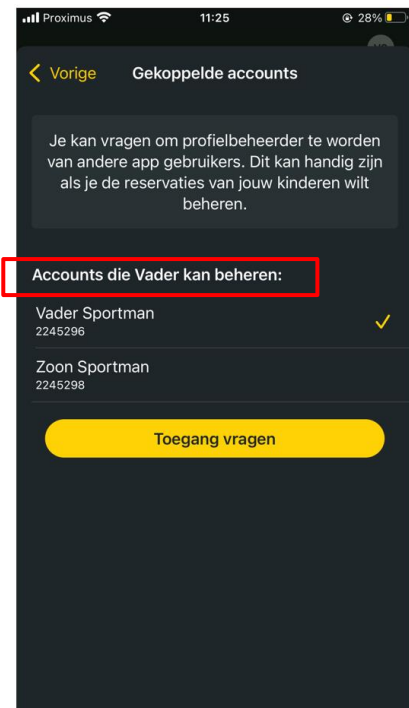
Proximus 11:25 28%

Vorige Gekoppelde accounts

Je kan vragen om profielbeheerder te worden van andere app gebruikers. Dit kan handig zijn als je de reservaties van jouw kinderen wilt beheren.

Accounts die Vader kan beheren:

Vader Sportman
2245296

Zoon Sportman
2245298

Toegang vragen